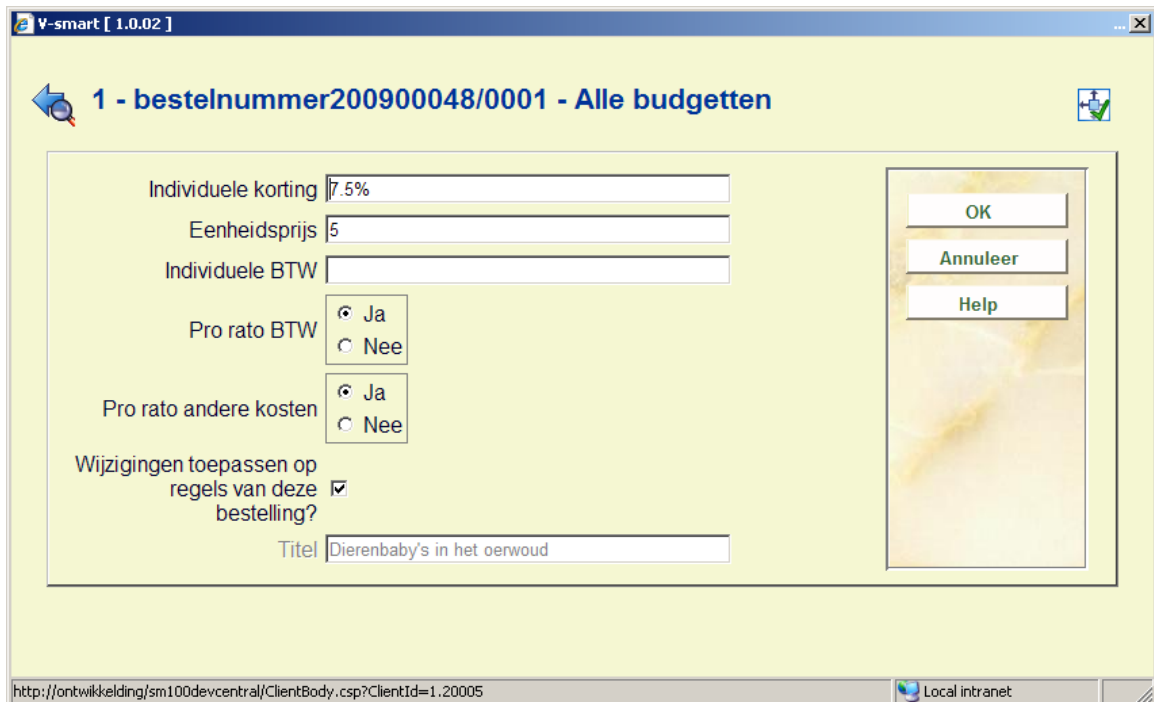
V-smart [ 1.0.02 ]

1 - bestelnummer200900048/0001 - Alle budgetten

Individuele korting 7.5%

Eenheidsprijs 5

Individuele BTW

Pro rato BTW
Ja
Nee

Pro rato andere kosten
Ja
Nee

Wijzigingen toepassen op regels van deze bestelling?

Titel Dierenbaby's in het oerwoud

OK

Annuleer

Help

http://ontwikkelding/sm100devcentral/ClientBody.csp?ClientId=1.20005

Local intranet